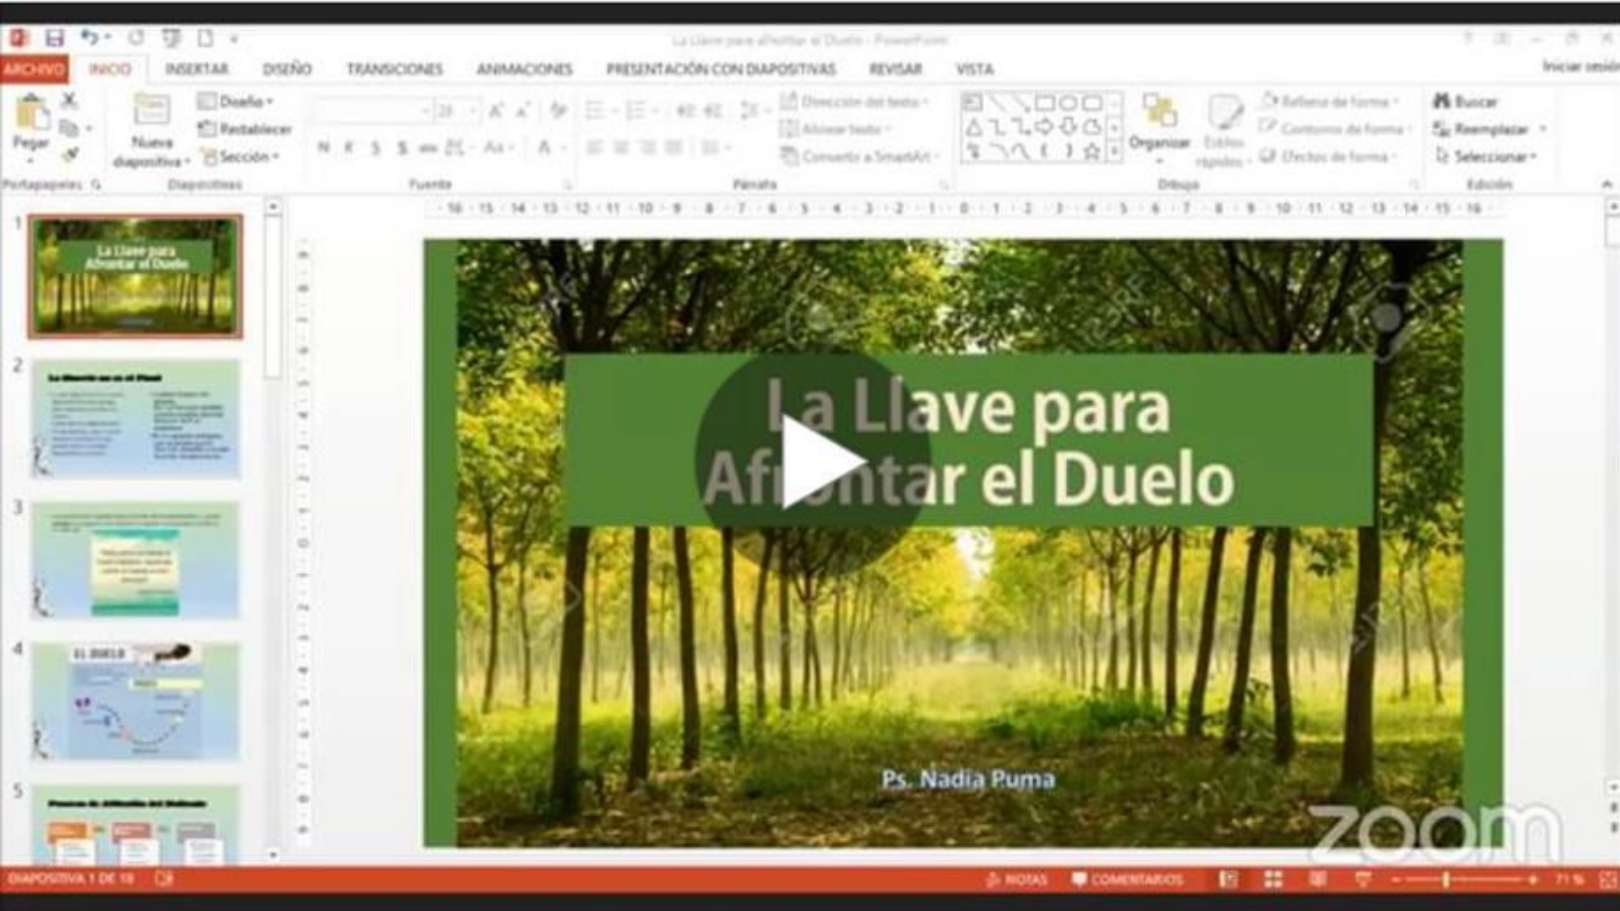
La Llave para afrontar el Duelo - PowerPoint

ARCHIVO INICIO INSERTAR DISEÑO TRANSICIONES ANIMACIONES PRESENTACIÓN CON DIAPOSITIVAS REVISAR VISTA Iniciar sesión

Pegar Nueva diapositiva Diseño Restablecer Sección
Portapapeles Diapositivas Fuente Párrafo Dibujo Edición
N K S S
Dirección del texto Alinear texto Convertir a SmartArt
Organizar Estilos rápidos Relleno de forma Contorno de forma Efectos de forma
Buscar Reemplazar Seleccionar

1 La Llave para Afrontar el Duelo
2
3
4 EL DUELO
5

La Llave para Afrontar el Duelo

Ps. Nadia Puma

zoom

DIAPOSITIVA 1 DE 10 NOTAS COMENTARIOS 71 %